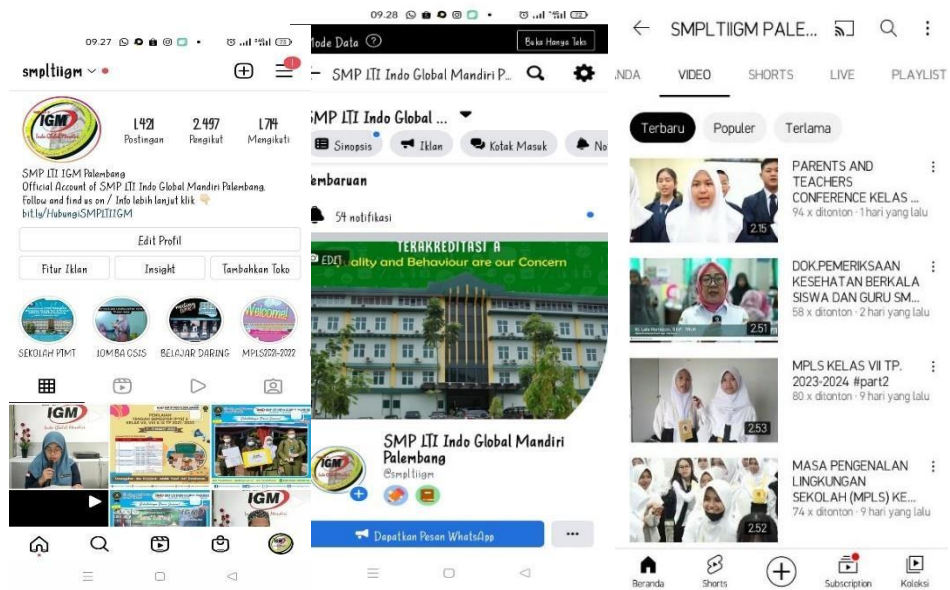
09.27

smpltiigm

1.421 Postingan
2.497 Pengikut
1.714 Mengikuti

SMP ITI IGM Palembang
Official Account of SMP ITI Indo Global Mandiri Palembang.
Follow and find us on / Info lebih lanjut klik
bit.ly/HubungiSMPITIIGM

Edit Profil
Fitur Iklan
Insight
Tambahkan Toko

SEKOLAH PIMT
LOMBA OSIS
BELAJAR DARING
MPLS2021-2022

09.28

Mode Data
Baca Hanya Teks

SMP ITI Indo Global Mandiri P...

SMP ITI Indo Global ...

Sinopsis
Iklan
Kotak Masuk

Pembaruan
54 notifikasi

TERAKREDITASI A
Quality and Behaviour are our Concern
EDIT

SMP ITI Indo Global Mandiri Palembang
@smpltiigm

Dapatkan Pesan WhatsApp
...

SMPLTIIGM PALE...

NDA
VIDEO
SHORTS
LIVE
PLAYLIST

Terbaru
Populer
Terlama

PARENTS AND TEACHERS CONFERENCE KELAS ...
94 x ditonton · 1 hari yang lalu
2.15

DOK.PEMERIKSAAN KESEHATAN BERKALA SISWA DAN GURU SM...
58 x ditonton · 2 hari yang lalu
2.51

MPLS KELAS VII TP. 2023-2024 #part2
80 x ditonton · 9 hari yang lalu
2.53

MASA PENGENALAN LINGKUNGAN SEKOLAH (MPLS) KE...
74 x ditonton · 9 hari yang lalu
2.52

Beranda
Shorts
Subscription
Koleksi